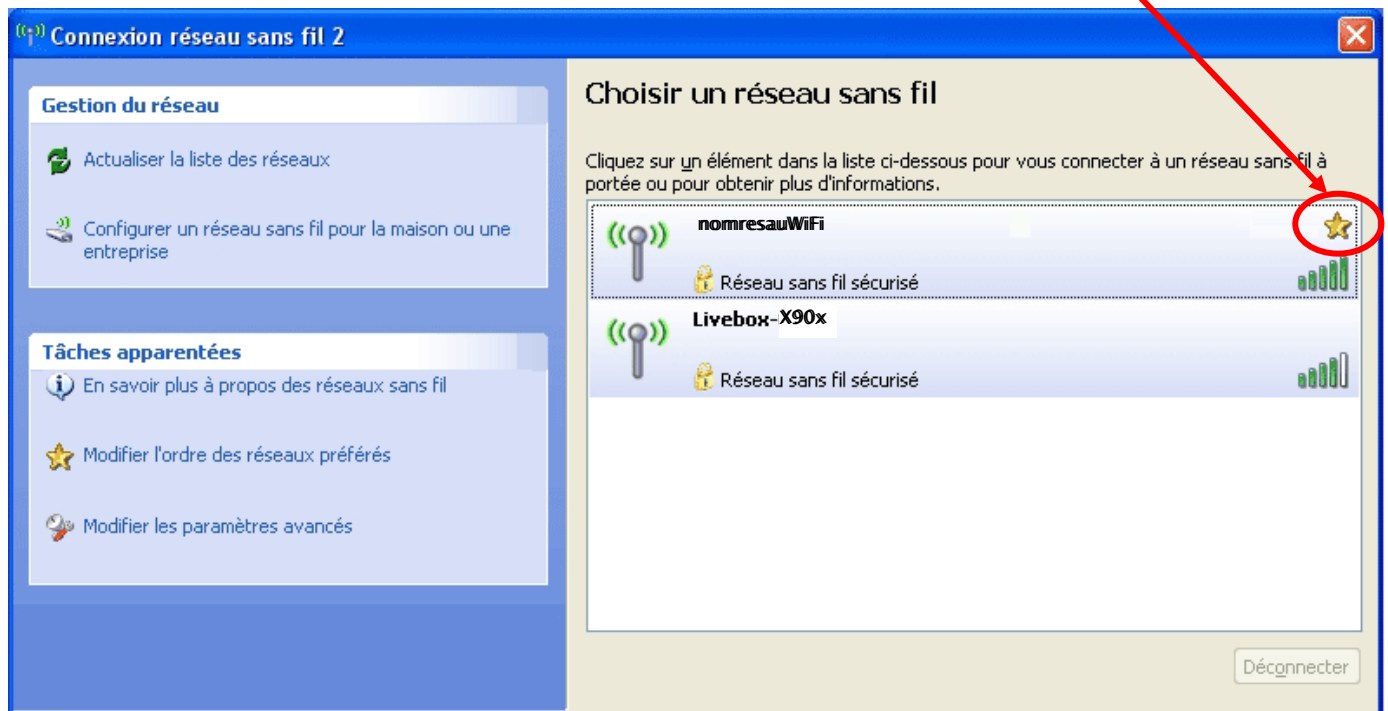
Connexion réseau sans fil 2

Gestion du réseau

Actualiser la liste des réseaux

Configurer un réseau sans fil pour la maison ou une entreprise

Tâches apparentées

En savoir plus à propos des réseaux sans fil

Modifier l'ordre des réseaux préférés

Modifier les paramètres avancés

Choisir un réseau sans fil

Cliquez sur un élément dans la liste ci-dessous pour vous connecter à un réseau sans fil à portée ou pour obtenir plus d'informations.

nomresauWiFi

Réseau sans fil sécurisé

Livebox-X90x

Réseau sans fil sécurisé

Déconnecter